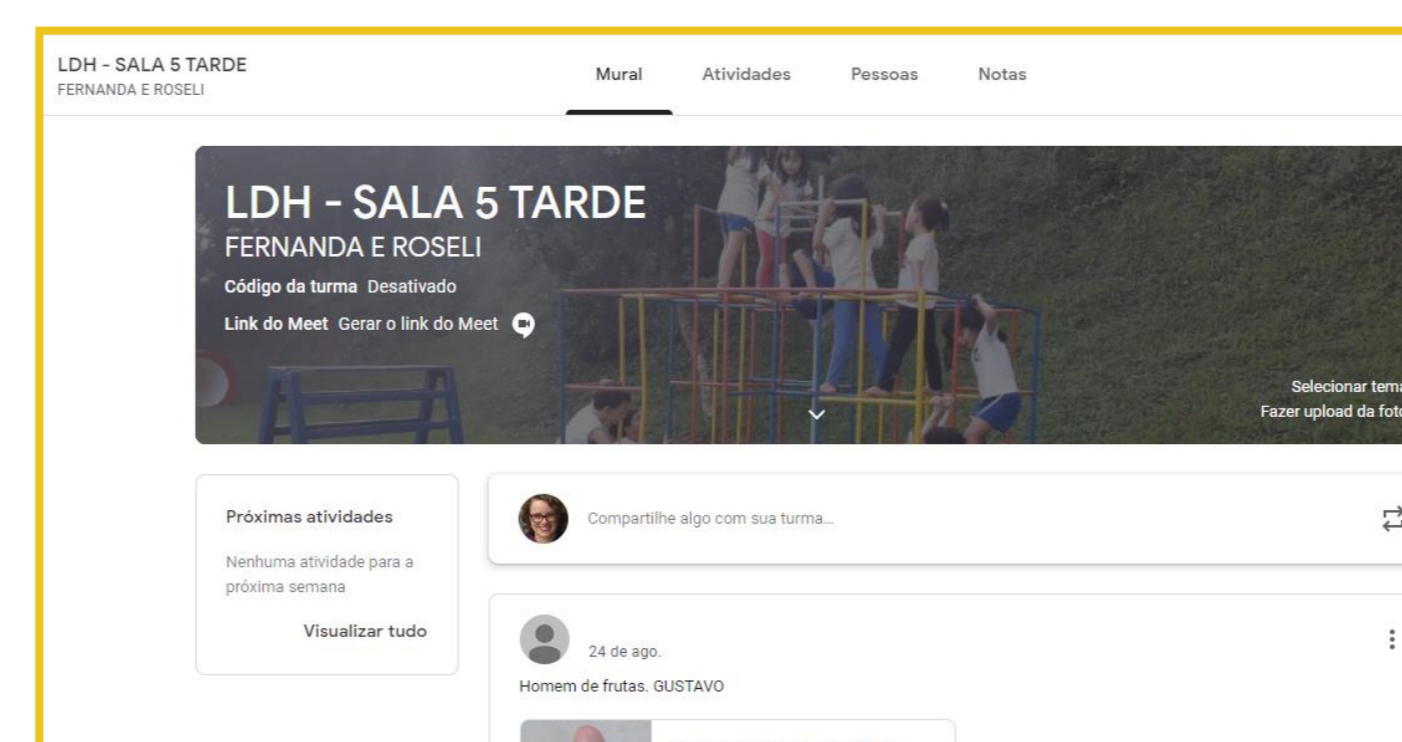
LDH - SALA 5 TARDE
FERNANDA E ROSELI

Mural Atividades Pessoas Notas

LDH - SALA 5 TARDE
FERNANDA E ROSELI
Código da turma Desativado
Link do Meet Gerar o link do Meet

Selecionar tema
Fazer upload da foto

Próximas atividades
Nenhuma atividade para a próxima semana
Visualizar tudo

Compartilhe algo com sua turma...

24 de ago.
Homem de frutas. GUSTAVO